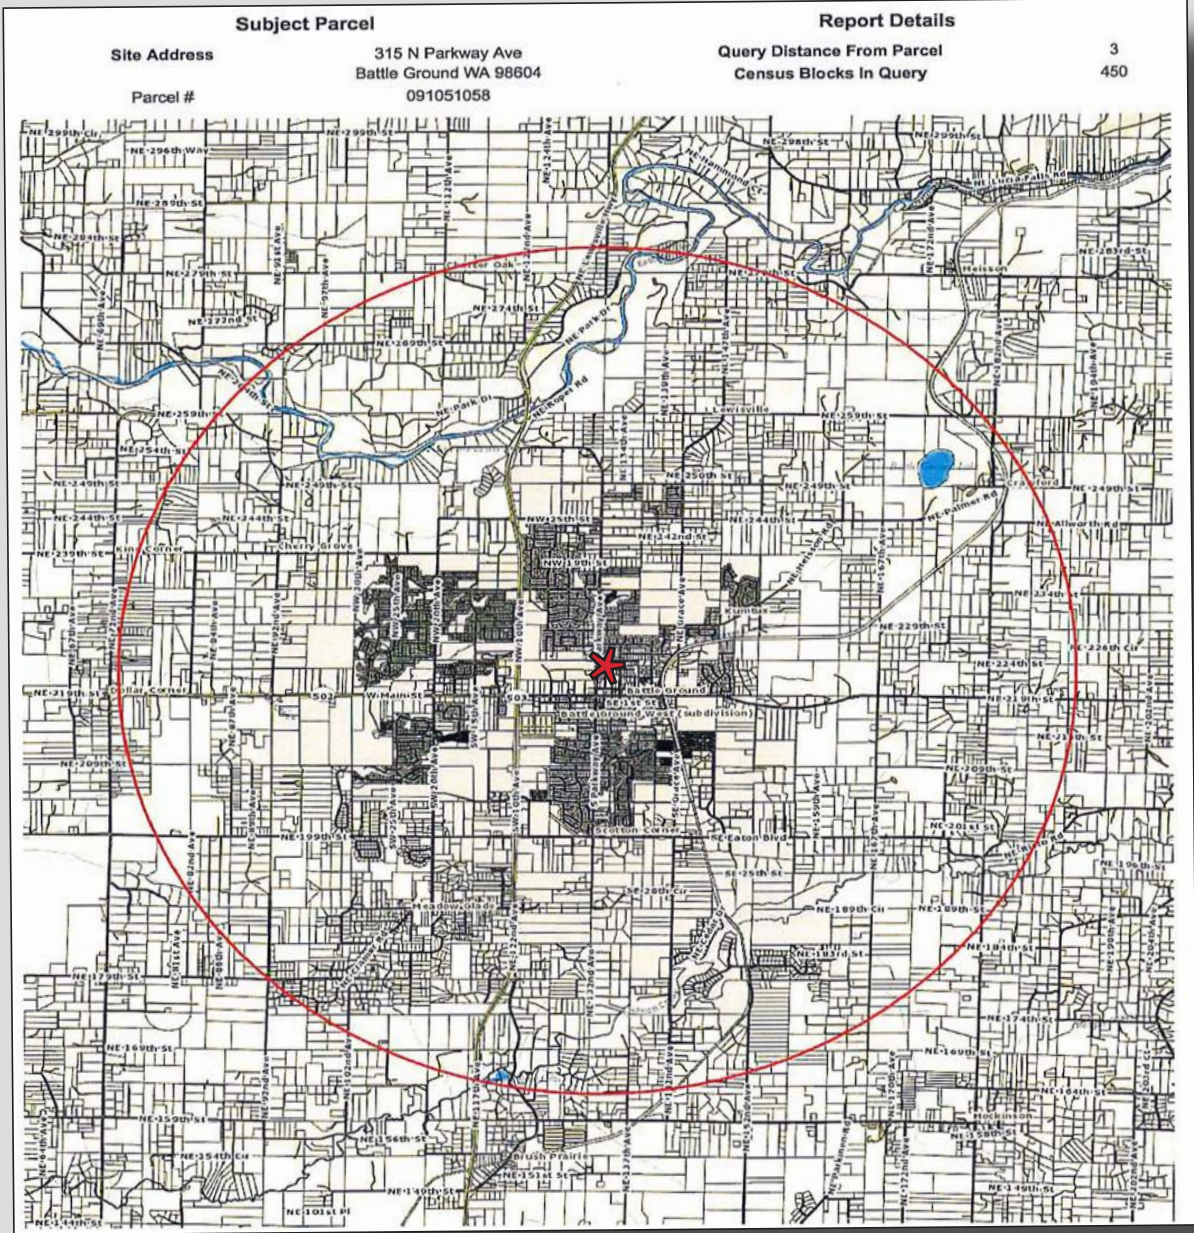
Subject Parcel

Site Address 315 N Parkway Ave
Battle Ground WA 98604

Parcel # 091051058

Report Details

Query Distance From Parcel 3
Census Blocks In Query 450

NE 299th Cir
NE 299th St
NE 296th Way
NE 298th St
NE 299th St
NE 289th St
NE 284th St
NE 279th St
NE 272nd St
NE 274th St
NE 269th St
NE 259th St
NE 254th St
NE 249th St
NE 244th St
NE 239th St
Kin Corner
Cherry Grove
NE 219th St
Dollar Corner
502
W Main St
503
Battle Ground
SE 1st St
Battle Ground West (subdivision)
NE 209th St
NE 199th St
Meadow Glade
NE 179th St
NE 169th St
NE 159th St
NE 156th St
NE 154th Cir
NE 149th St
NE 101st Pl
NE 144th St
Brush Prairie
NE 151st St
Scotton Corner
SE Eaton Blvd
SE 25th St
SE 28th Cir
NE 189th Cir
NE 189th St
NE 183rd St
NE 184th St
NE 174th St
NE 169th St
NE 164th St
Hockinson
NE 158th St
NE 149th St
NW 25th St
NE 242nd St
NW 19th St
Kumbat
NE 229th St
NE 224th St
NE 219th St
NE 209th St
NE 201st St
NE 196th St
NE 259th St
NE 250th St
NE 249th St
NE 244th St
Lewisville
Crawford
NE Palmer Rd
NE Allworth Rd
NE 249th St
NE 234th St
NE 228th Cir
NE 283rd St
Heisson
NE Lucia Falls Rd
NE Hammond Ct
NE Park Dr
NE Roper Rd
Charter Oak
NE 279th St